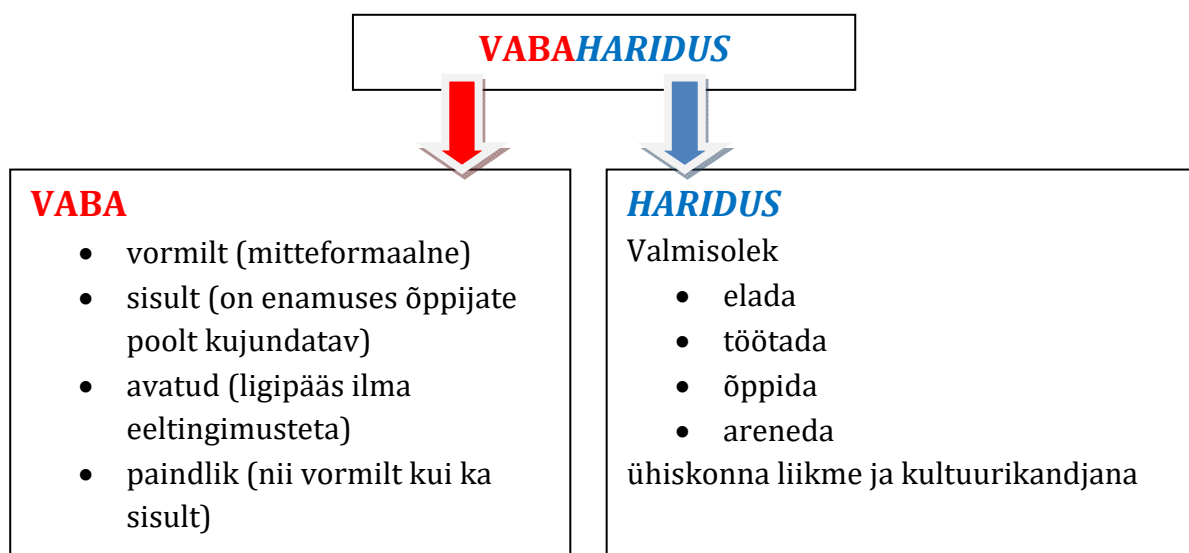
VABAHARIDUS

VABA

- vormilt (mitteformaalne)
- sisult (on enamuses õppijate poolt kujundatav)
- avatud (ligipääs ilma eeltingimusteta)
- paindlik (nii vormilt kui ka sisult)

HARIDUS

Valmisolek

- elada
- töötada
- õppida
- areneda

ühiskonna liikme ja kultuurikandjana